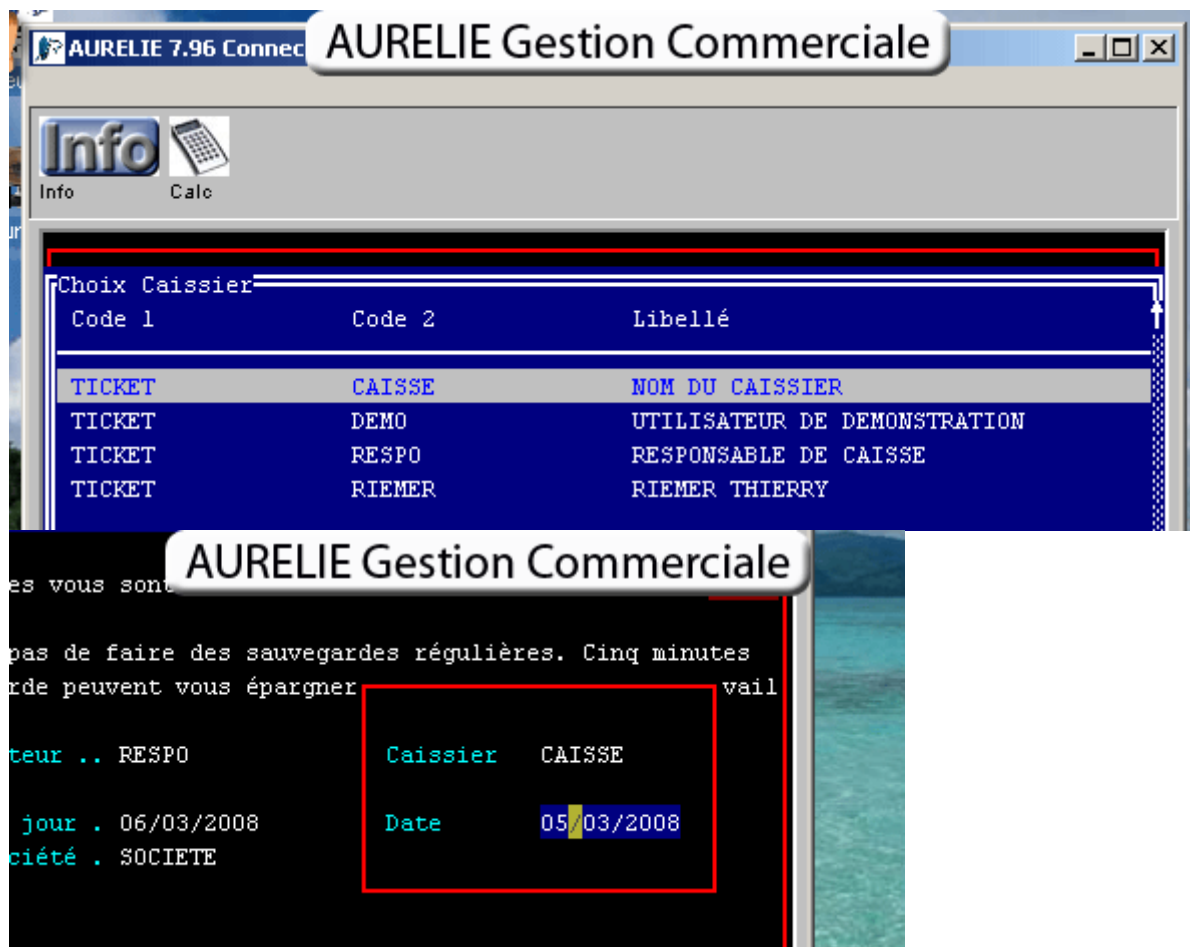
AURELIE 7.96 Connec

AURELIE Gestion Commerciale

Info

Info Calc

Choix Caissier

| Code 1 | Code 2 | Libellé |
|---|---|---|
| TICKET | CAISSE | NOM DU CAISSIER |
| TICKET | DEMO | UTILISATEUR DE DEMONSTRATION |
| TICKET | RESPO | RESPONSABLE DE CAISSE |
| TICKET | RIEMER | RIEMER THIERRY |

AURELIE Gestion Commerciale

es vous sont

pas de faire des sauvegardes régulières. Cinq minutes rde peuvent vous épargner vail

teur .. RESPO

Caissier CAISSE

jour . 06/03/2008

Date 05/03/2008

ciété . SOCIETE